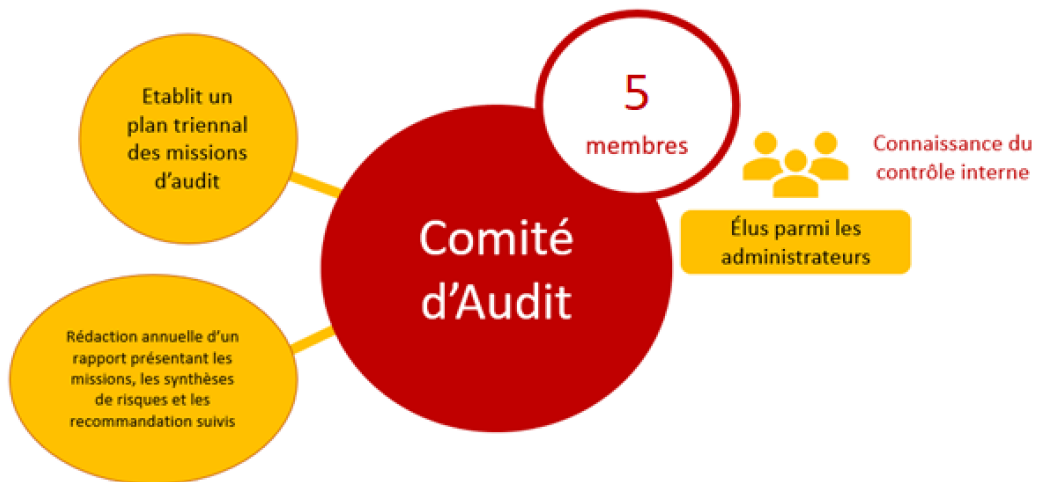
Etablit un plan triennal des missions d'audit

5

membres

Connaissance du contrôle interne

Élus parmi les administrateurs

Comité d'Audit

Rédaction annuelle d'un rapport présentant les missions, les synthèses de risques et les recommandation suivis